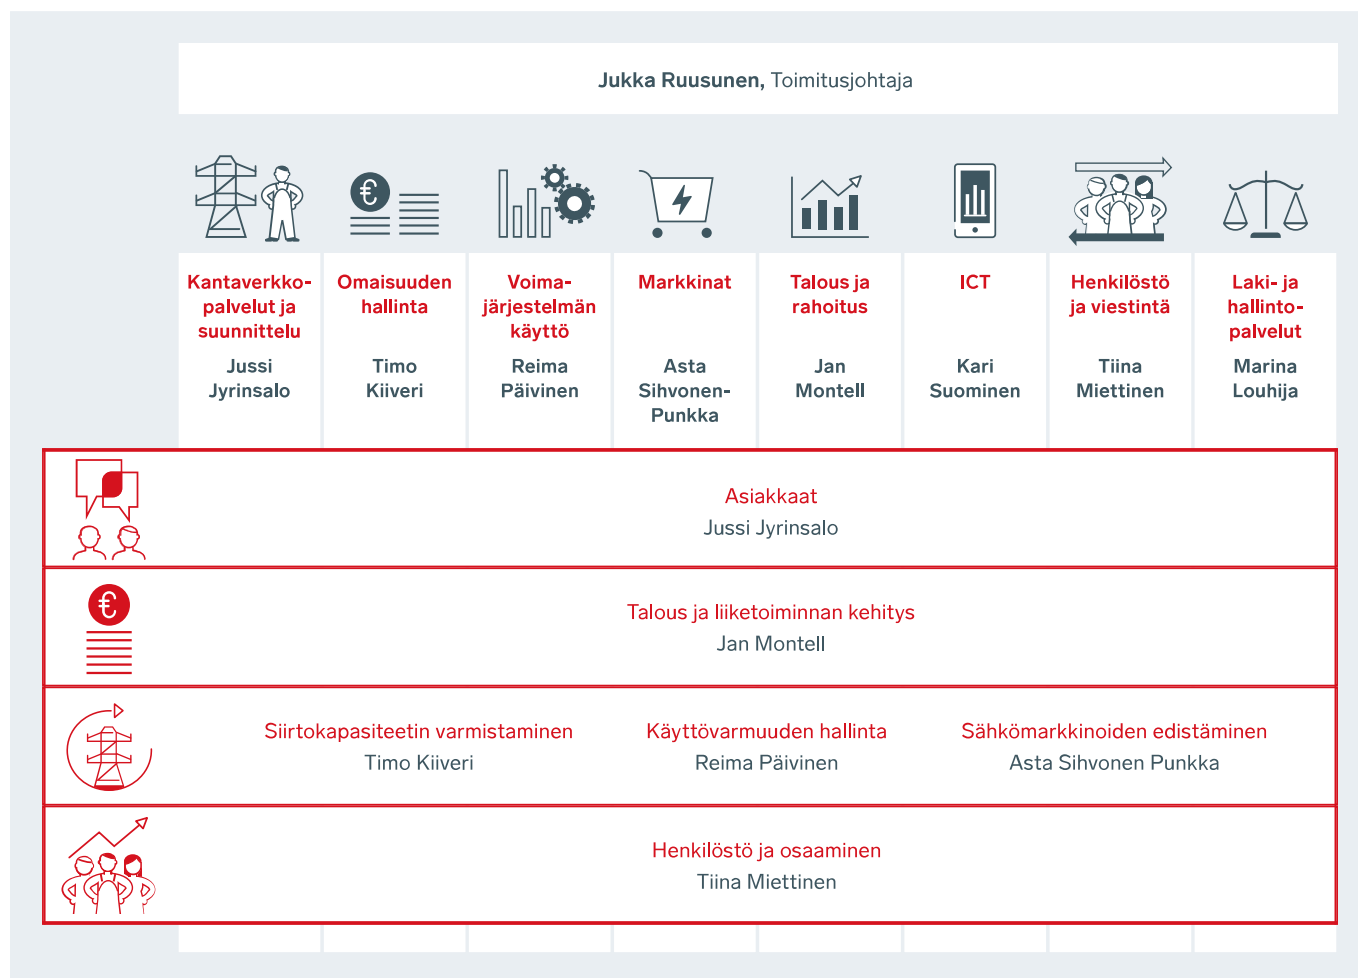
**Jukka Ruusunen,** Toimitusjohtaja

**Kantaverkkopalvelut ja suunnittelu**
Jussi Jyrinsalo

**Omaisuuden hallinta**
Timo Kiiveri

**Voimajärjestelmän käyttö**
Reima Päivinen

**Markkinat**
Asta Sihvonen-Punkka

**Talous ja rahoitus**
Jan Montell

**ICT**
Kari Suominen

**Henkilöstö ja viestintä**
Tiina Miettinen

**Laki- ja hallintopalvelut**
Marina Louhija

Asiakkaat
Jussi Jyrinsalo

€

Talous ja liiketoiminnan kehitys
Jan Montell

Siirtokapasiteetin varmistaminen
Timo Kiiveri

Käyttövarmuuden hallinta
Reima Päivinen

Sähkömarkkinoiden edistäminen
Asta Sihvonen Punkka

Henkilöstö ja osaaminen
Tiina Miettinen